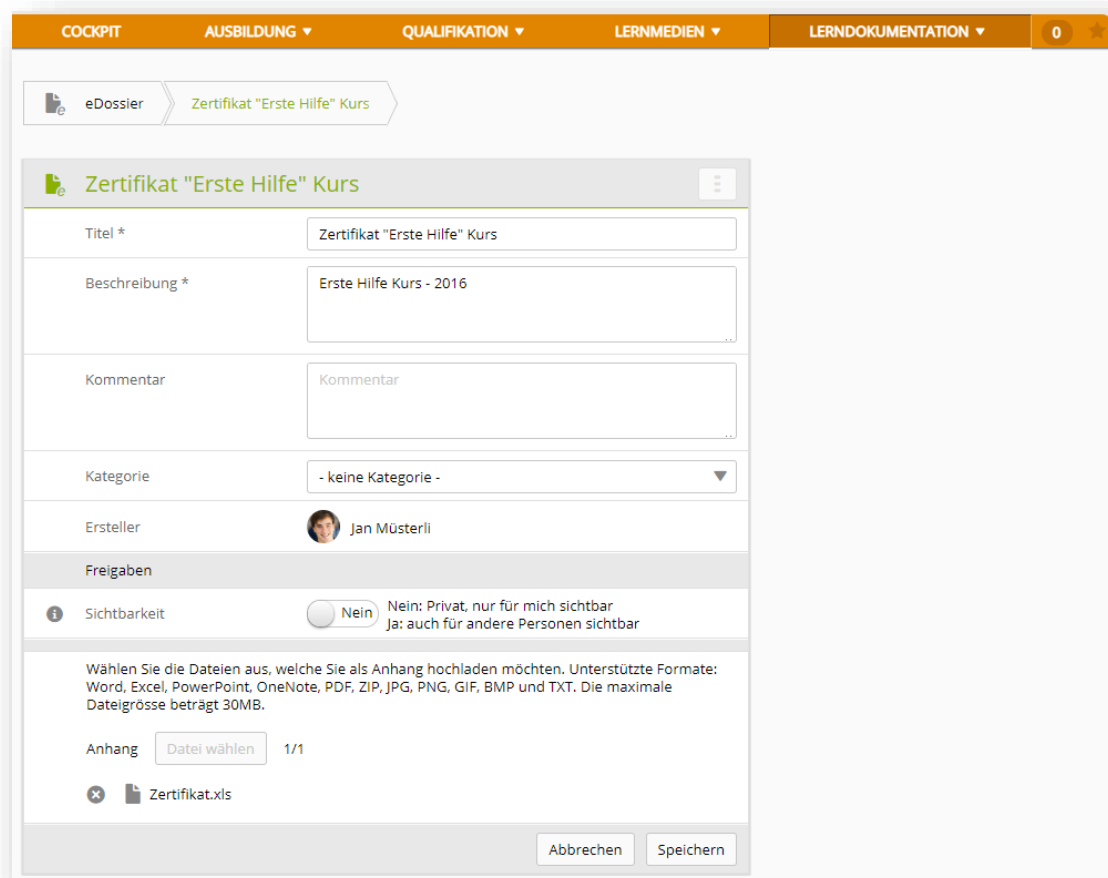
COCKPIT AUSBILDUNG ▼ QUALIFIKATION ▼ LERNMEDIEN ▼ LERNDOKUMENTATION ▼ 0

eDossier Zertifikat "Erste Hilfe" Kurs

Zertifikat "Erste Hilfe" Kurs

Titel * Zertifikat "Erste Hilfe" Kurs

Beschreibung * Erste Hilfe Kurs - 2016

Kommentar Kommentar

Kategorie - keine Kategorie -

Ersteller Jan Müsterli

Freigaben

Sichtbarkeit Nein Nein: Privat, nur für mich sichtbar
Ja: auch für andere Personen sichtbar

Wählen Sie die Dateien aus, welche Sie als Anhang hochladen möchten. Unterstützte Formate: Word, Excel, PowerPoint, OneNote, PDF, ZIP, JPG, PNG, GIF, BMP und TXT. Die maximale Dateigrösse beträgt 30MB.

Anhang Datei wählen 1/1

Zertifikat.xls

Abbrechen Speichern